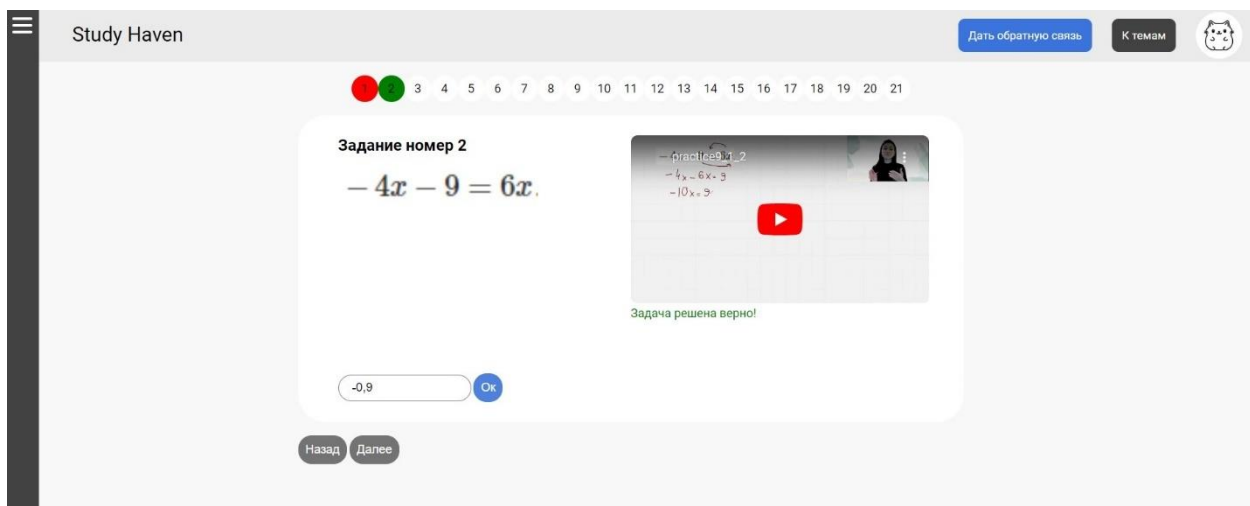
Study Haven

Дать обратную связь

К темам

1 2 3 4 5 6 7 8 9 10 11 12 13 14 15 16 17 18 19 20 21

Задание номер 2

$-4x-9=6x.$

practise9_1_2

$-4x - 6x = 9$

$-10x = 9$

Задача решена верно!

-0,9

Ок

Назад

Далее